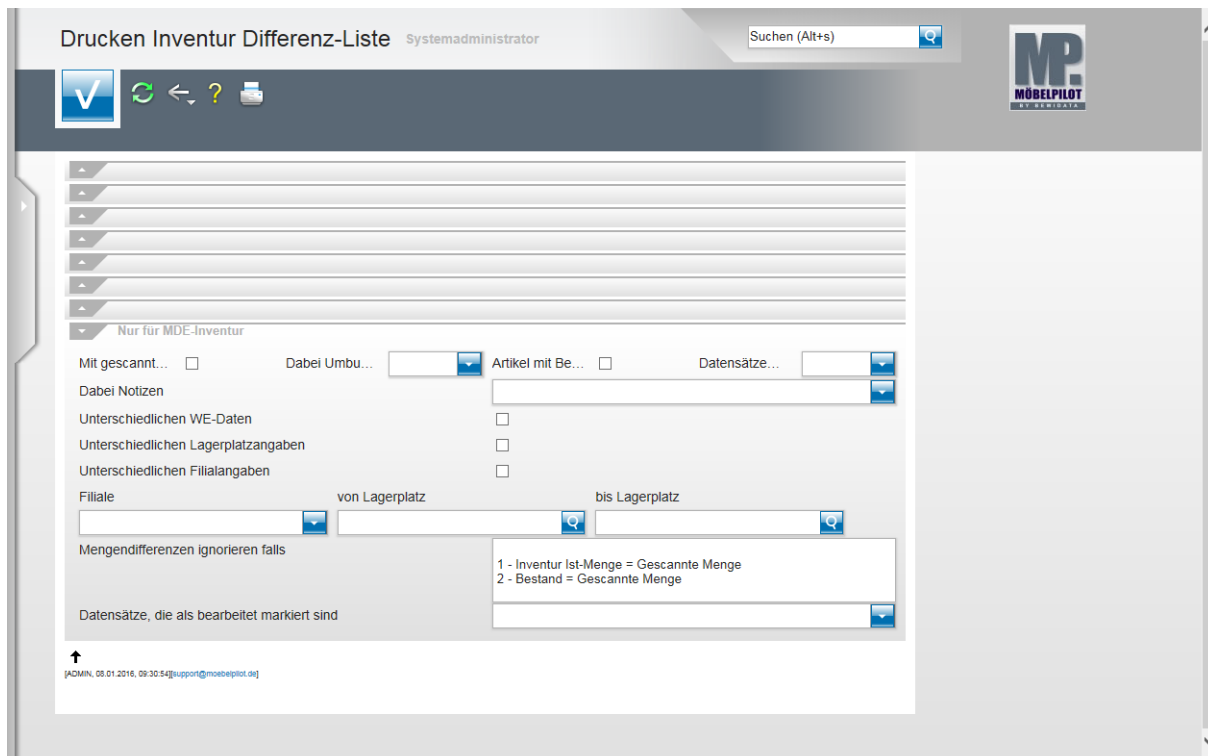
Drucken Inventur Differenz-Liste Systemadministrator

Suchen (Alt+s)

MP.
MÖBELPILOT
BY BEWIDATA

Nur für MDE-Inventur

Mit gescannt…
Dabei Umbu…
Artikel mit Be…
Datensätze…

Dabei Notizen

Unterschiedlichen WE-Daten

Unterschiedlichen Lagerplatzangaben

Unterschiedlichen Filialangaben

Filiale
von Lagerplatz
bis Lagerplatz

Mengendifferenzen ignorieren falls

1 - Inventur Ist-Menge = Gescannte Menge
2 - Bestand = Gescannte Menge

Datensätze, die als bearbeitet markiert sind

[ADMIN, 08.01.2016, 09:30:54][support@moebelpilot.de]